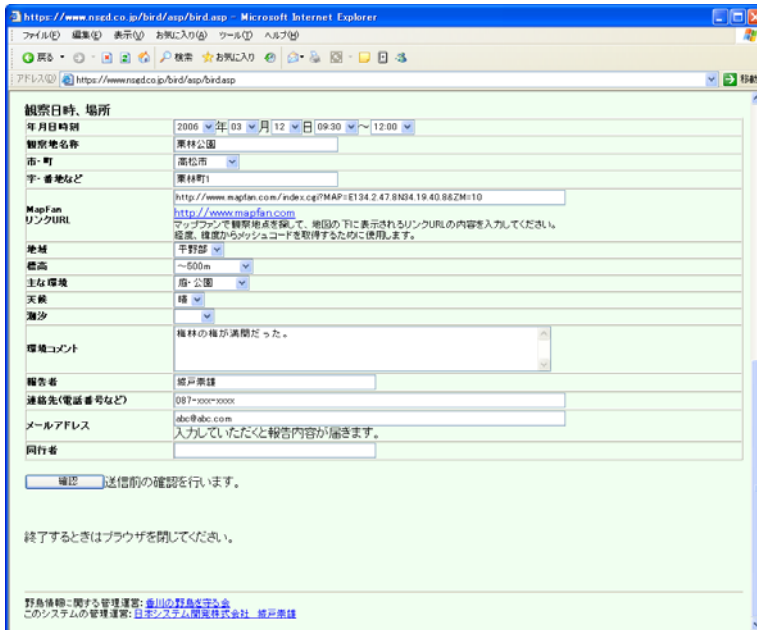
https://www.nsgd.co.jp/bird/asp/bird.asp - Microsoft Internet Explorer

ファイル(F) 編集(E) 表示(V) お気に入り(A) ツール(T) ヘルプ(H)

戻る 検索 お気に入り

アドレス(D) https://www.nsgd.co.jp/bird/asp/bird.asp 移動

観察日時、場所

| | |
|---|---|
| 年月日時刻 | 2006 年 03 月 12 日 09:30 ～ 12:00 |
| 観察地名称 | 栗林公園 |
| 市・町 | 高松市 |
| 字・番地など | 栗林町1 |
| MapFan リンクURL | http://www.mapfan.com/index.cgi?MAP=E134.2.47.8N34.19.40.8&ZM=10 http://www.mapfan.com マップファンで観察地点を探して、地図の下に表示されるリンクURLの内容を入力してください。経度、緯度からメッシュコードを取得するために使用します。 |
| 地域 | 平野部 |
| 標高 | ～500m |
| 主な環境 | 庭・公園 |
| 天候 | 晴 |
| 潮汐 | |
| 環境コメント | 梅林の梅が満開だった。 |
| 報告者 | 城戸奈緒 |
| 連絡先(電話番号など) | 087-xxx-xxxx |
| メールアドレス | abc@abc.com 入力していただくと報告内容が届きます。 |
| 同行者 | |

確認 送信前の確認を行います。

終了するときはブラウザを閉じてください。

野鳥情報に関する管理運営: 香川の野鳥を守る会
このシステムの管理運営: 日本システム開発株式会社 城戸奈緒